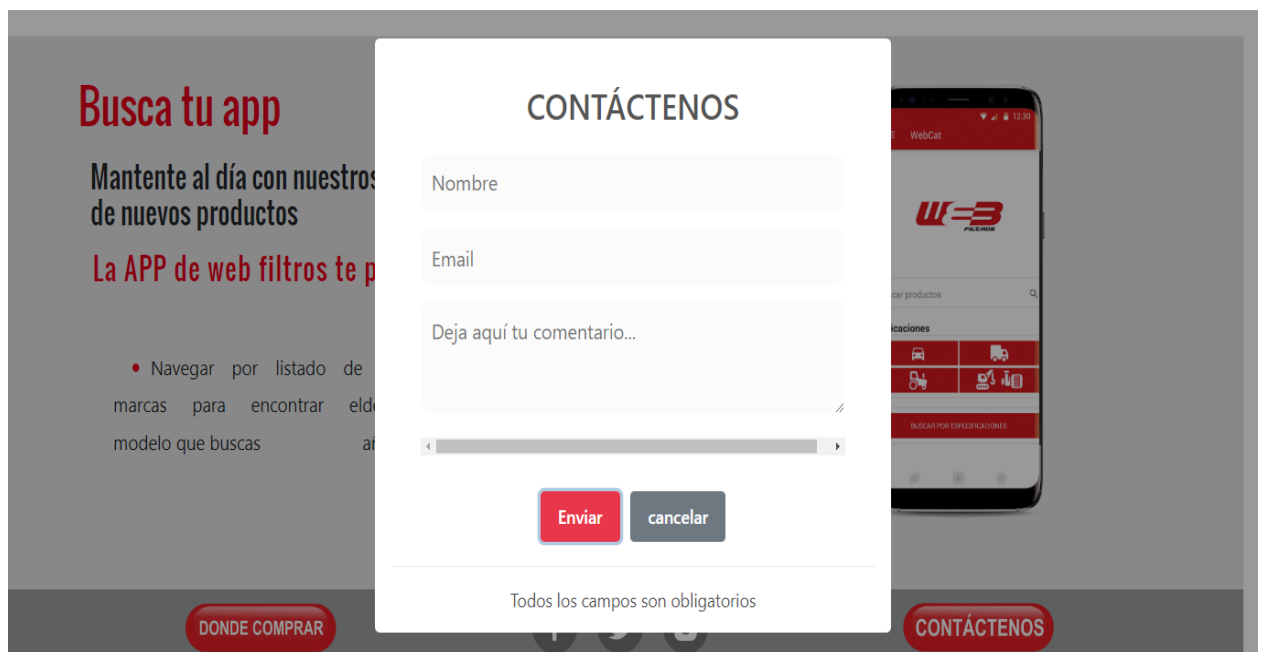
Busca tu app

Mantente al día con nuestros de nuevos productos

La APP de web filtros te p

• Navegar por listado de marcas para encontrar eld modelo que buscas a

CONTÁCTENOS

Nombre

Email

Deja aquí tu comentario...

Enviar

cancelar

Todos los campos son obligatorios

WebCat

12:30

car productos

icaciones

BUSCAR POR ESPECIFICACIONES

DONDE COMPRAR

CONTÁCTENOS